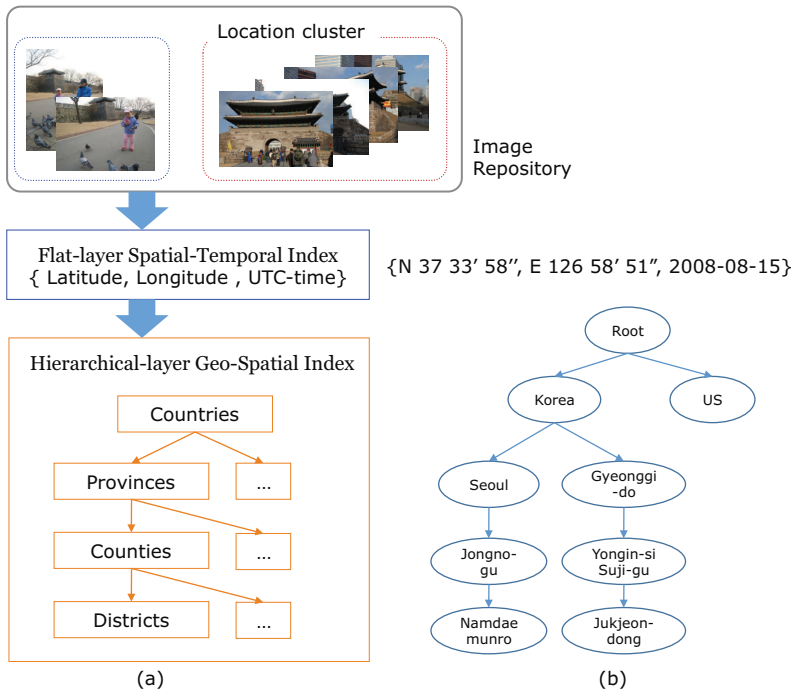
Location cluster

Image Repository

Flat-layer Spatial-Temporal Index
{ Latitude, Longitude , UTC-time}

{N 37 33’ 58’’, E 126 58’ 51”, 2008-08-15}

Hierarchical-layer Geo-Spatial Index

Countries

Provinces

...

Counties

...

Districts

...

(a)

Root

Korea

US

Seoul

Gyeonggi-do

Jongno-gu

Yongin-si Suji-gu

Namdae munro

Jukjeon-dong

(b)